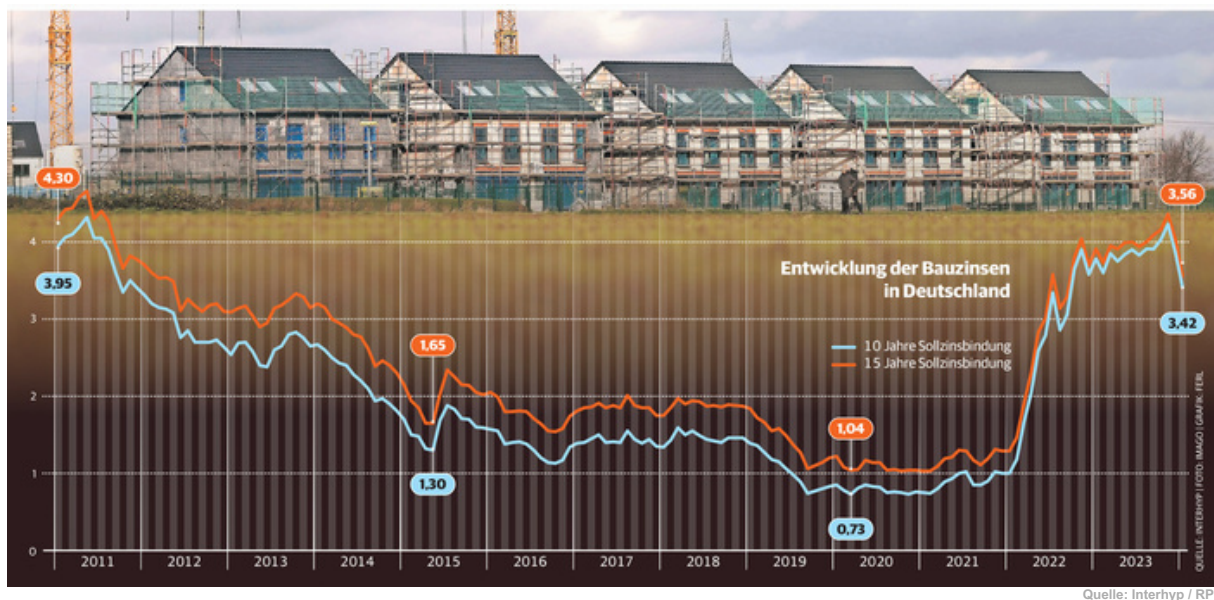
Entwicklung der Bauzinsen in Deutschland

10 Jahre Sollzinsbindung
15 Jahre Sollzinsbindung

4,30
3,95
1,65
1,30
1,04
0,73
3,56
3,42

4
3
2
1
0

2011
2012
2013
2014
2015
2016
2017
2018
2019
2020
2021
2022
2023

QUELLE: INTERHYP | FOTO: IMAGO | GRAFIK: FERL

Quelle: Interhyp / RP